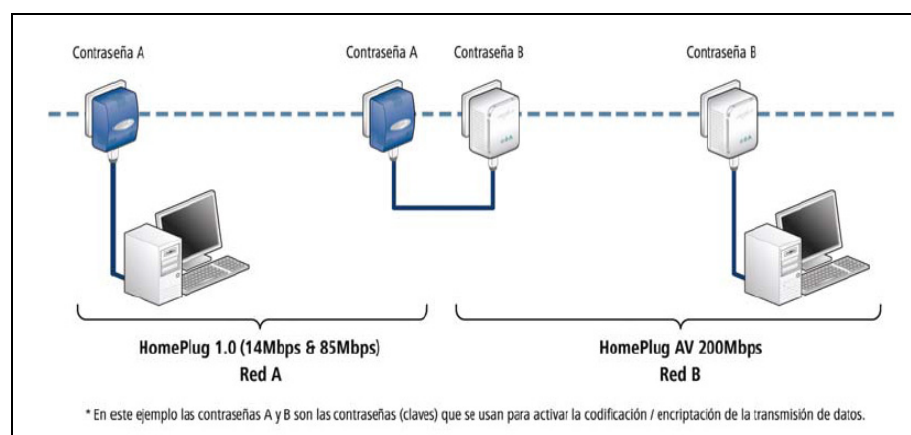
Contraseña A

Contraseña A

Contraseña B

Contraseña B

HomePlug 1.0 (14Mbps & 85Mbps)
Red A

HomePlug AV 200Mbps
Red B

* En este ejemplo las contraseñas A y B son las contraseñas (claves) que se usan para activar la codificación / encriptación de la transmisión de datos.